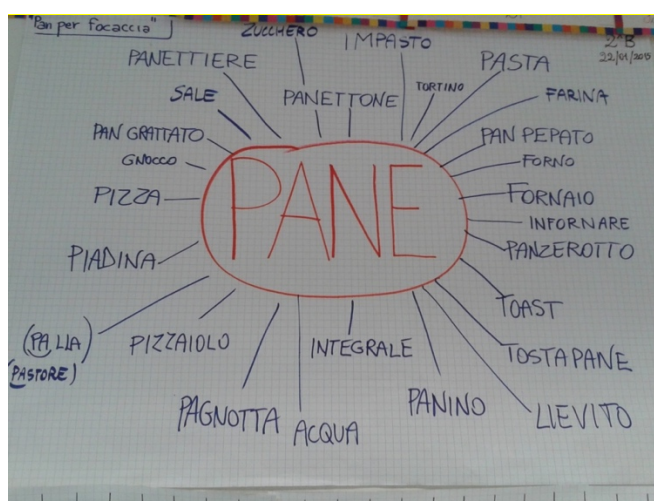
"Pan per focaccia"

2°B
22/01/2015

PANE

ZUCCHERO
IMPASTO
PASTA
PANETTIERE
PANETTONE
TORTINO
FARINA
SALE
PAN GRATTATO
PAN PEPATO
GNOCCO
FORNO
PIZZA
FORNAIO
INFORNARE
PIADINA
PANZEROTTO
TOAST
(PA)LIA
(PASTORE)
PIZZAIOLO
INTEGRALE
TOSTAPANE
PAGNOTTA
ACQUA
PANINO
LIEVITO